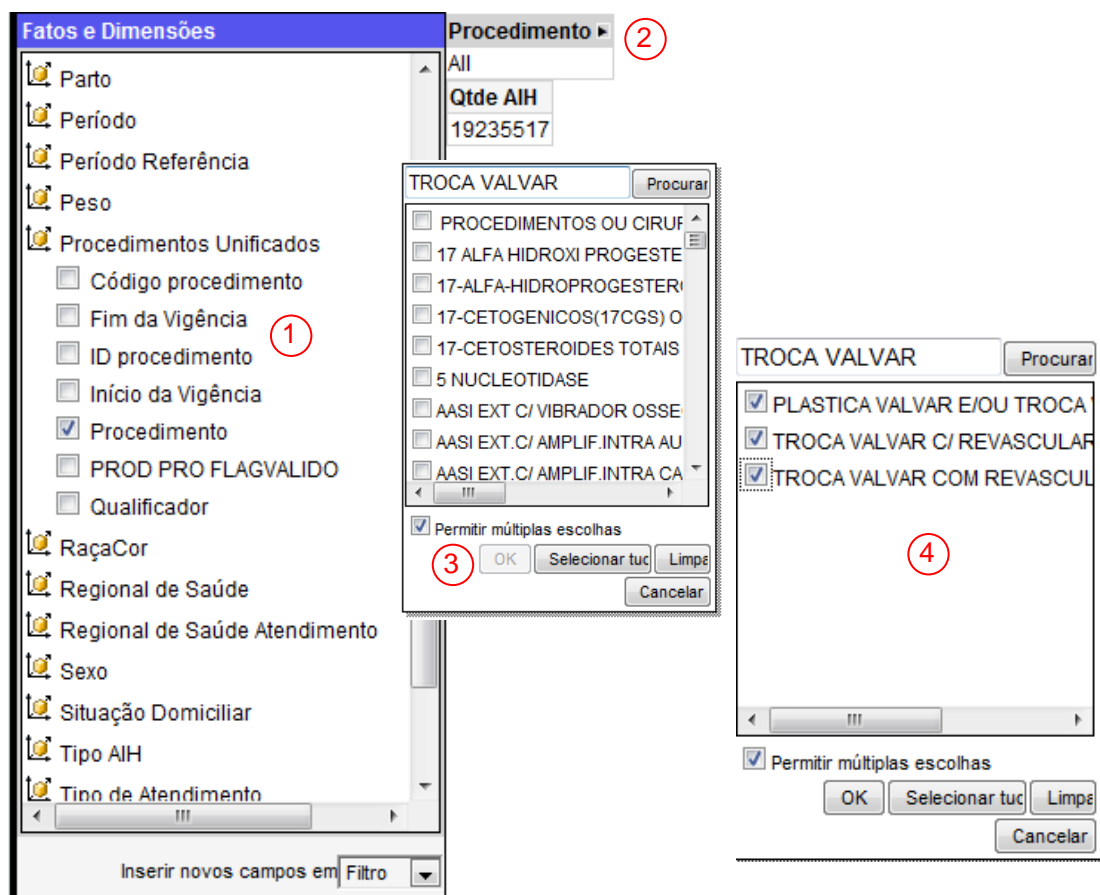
Fatos e Dimensões

Parto
Período
Período Referência
Peso
Procedimentos Unificados
Código procedimento
Fim da Vigência
ID procedimento
Início da Vigência
Procedimento
PROD PRO FLAGVALIDO
Qualificador
RaçaCor
Regional de Saúde
Regional de Saúde Atendimento
Sexo
Situação Domiciliar
Tipo AIH
Tipo de Atendimento

1

Inserir novos campos em Filtro

Procedimento
All
2

Qtde AIH
19235517

TROCA VALVAR
Procurar
PROCEDIMENTOS OU CIRUF
17 ALFA HIDROXI PROGESTE
17-ALFA-HIDROPROGESTER(
17-CETOGENICOS(17CGS) O
17-CETOSTEROIDES TOTAIS
5 NUCLEOTIDASE
AASI EXT C/ VIBRADOR OSSE
AASI EXT.C/ AMPLIF.INTRA AU
AASI EXT.C/ AMPLIF.INTRA CA
Permitir múltiplas escolhas
3
OK
Selecionar tuc
Limpa
Cancelar

TROCA VALVAR
Procurar
PLASTICA VALVAR E/OU TROCA
TROCA VALVAR C/ REVASCULAR
TROCA VALVAR COM REVASCUL
4
Permitir múltiplas escolhas
OK
Selecionar tuc
Limpa
Cancelar